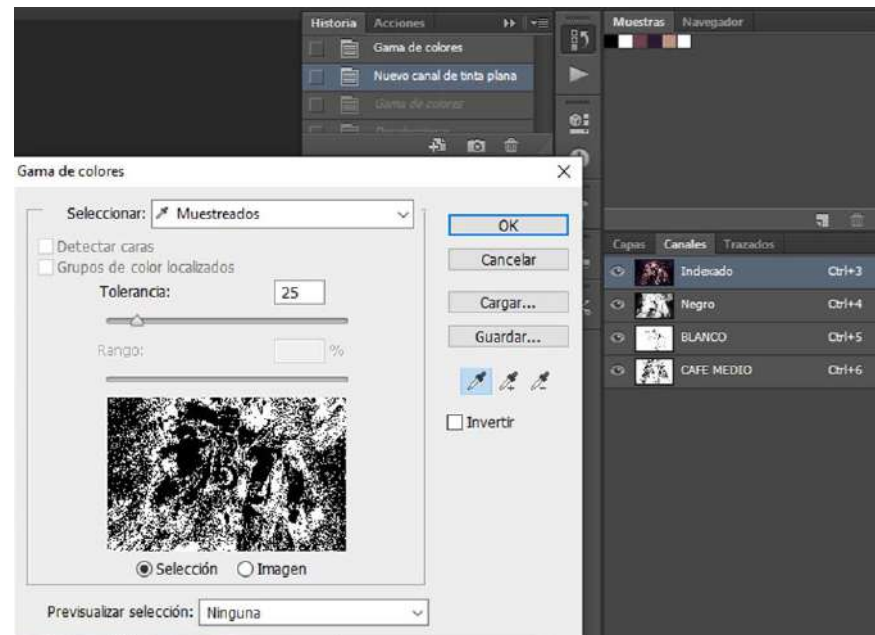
Historia Acciones

Gama de colores

Nuevo canal de tinta plana

Gama de colores

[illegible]

Muestras Navegador

Gama de colores

Seleccionar: Muestreados

Detectar caras

Grupos de color localizados

Tolerancia: 25

Rango: %

Selección Imagen

Previsualizar selección: Ninguna

OK

Cancelar

Cargar...

Guardar...

Invertir

Capas Canales Trazados

Indexado Ctrl+3

Negro Ctrl+4

BLANCO Ctrl+5

CAFE MEDIO Ctrl+6